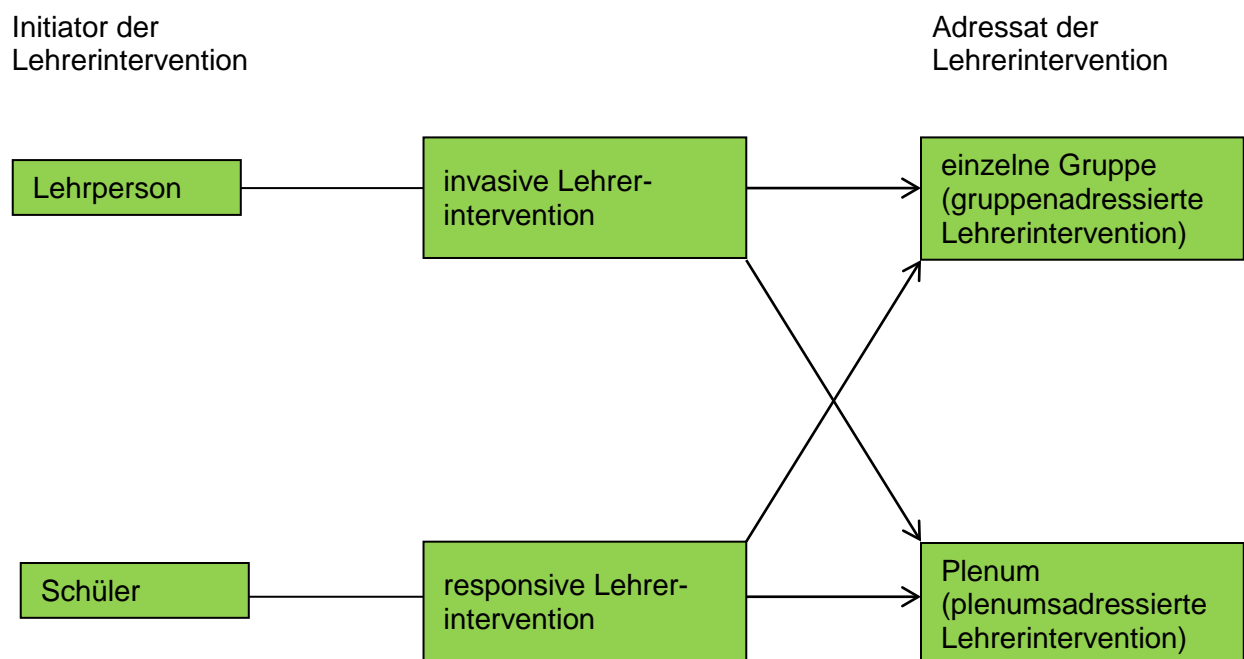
Initiator der Lehrerintervention

Adressat der Lehrerintervention

Lehrperson

invasive Lehrerintervention

einzelne Gruppe (gruppenadressierte Lehrerintervention)

Schüler

responsive Lehrerintervention

Plenum (plenumsadressierte Lehrerintervention)